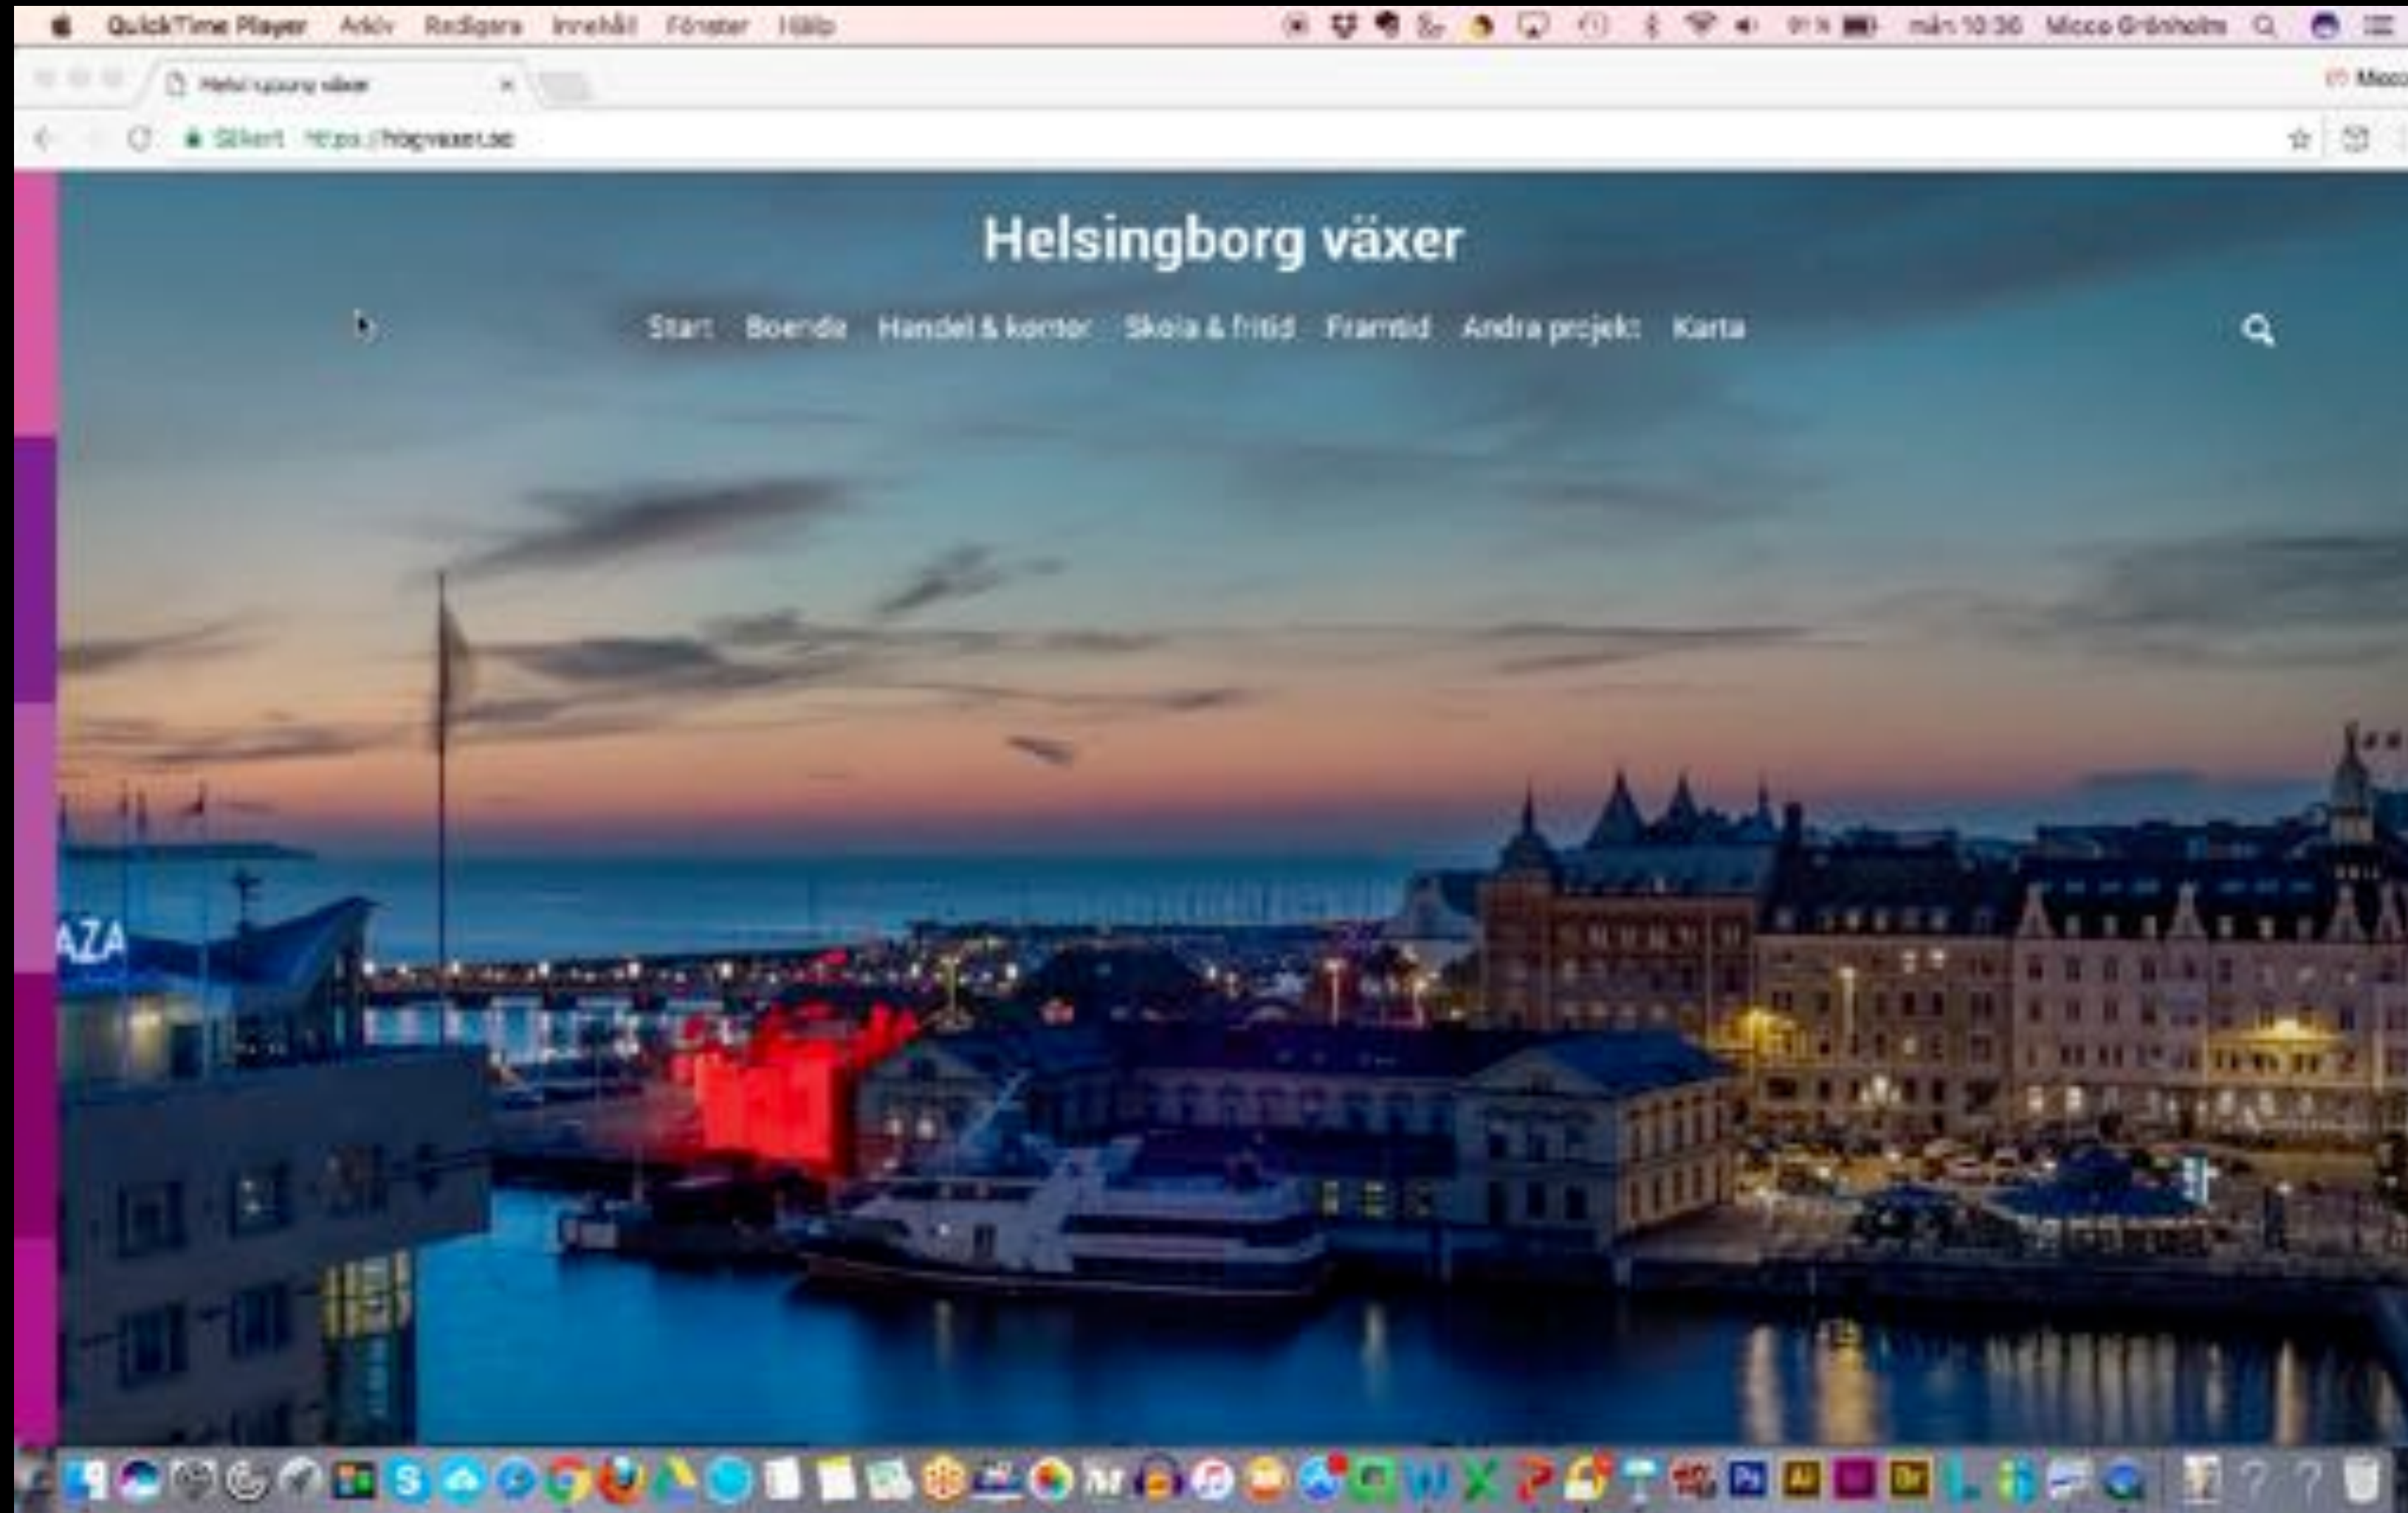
QuickTime Player Arkiv Redigera Innehåll Fönster Hjälp

mån 10:30 Micco Grönholm

Helsingborg växer

Säkert https://hbgvaxer.se

Helsingborg växer

Start Boende Handel & kontor Skola & fritid Framtid Andra projekt Karta

AZA